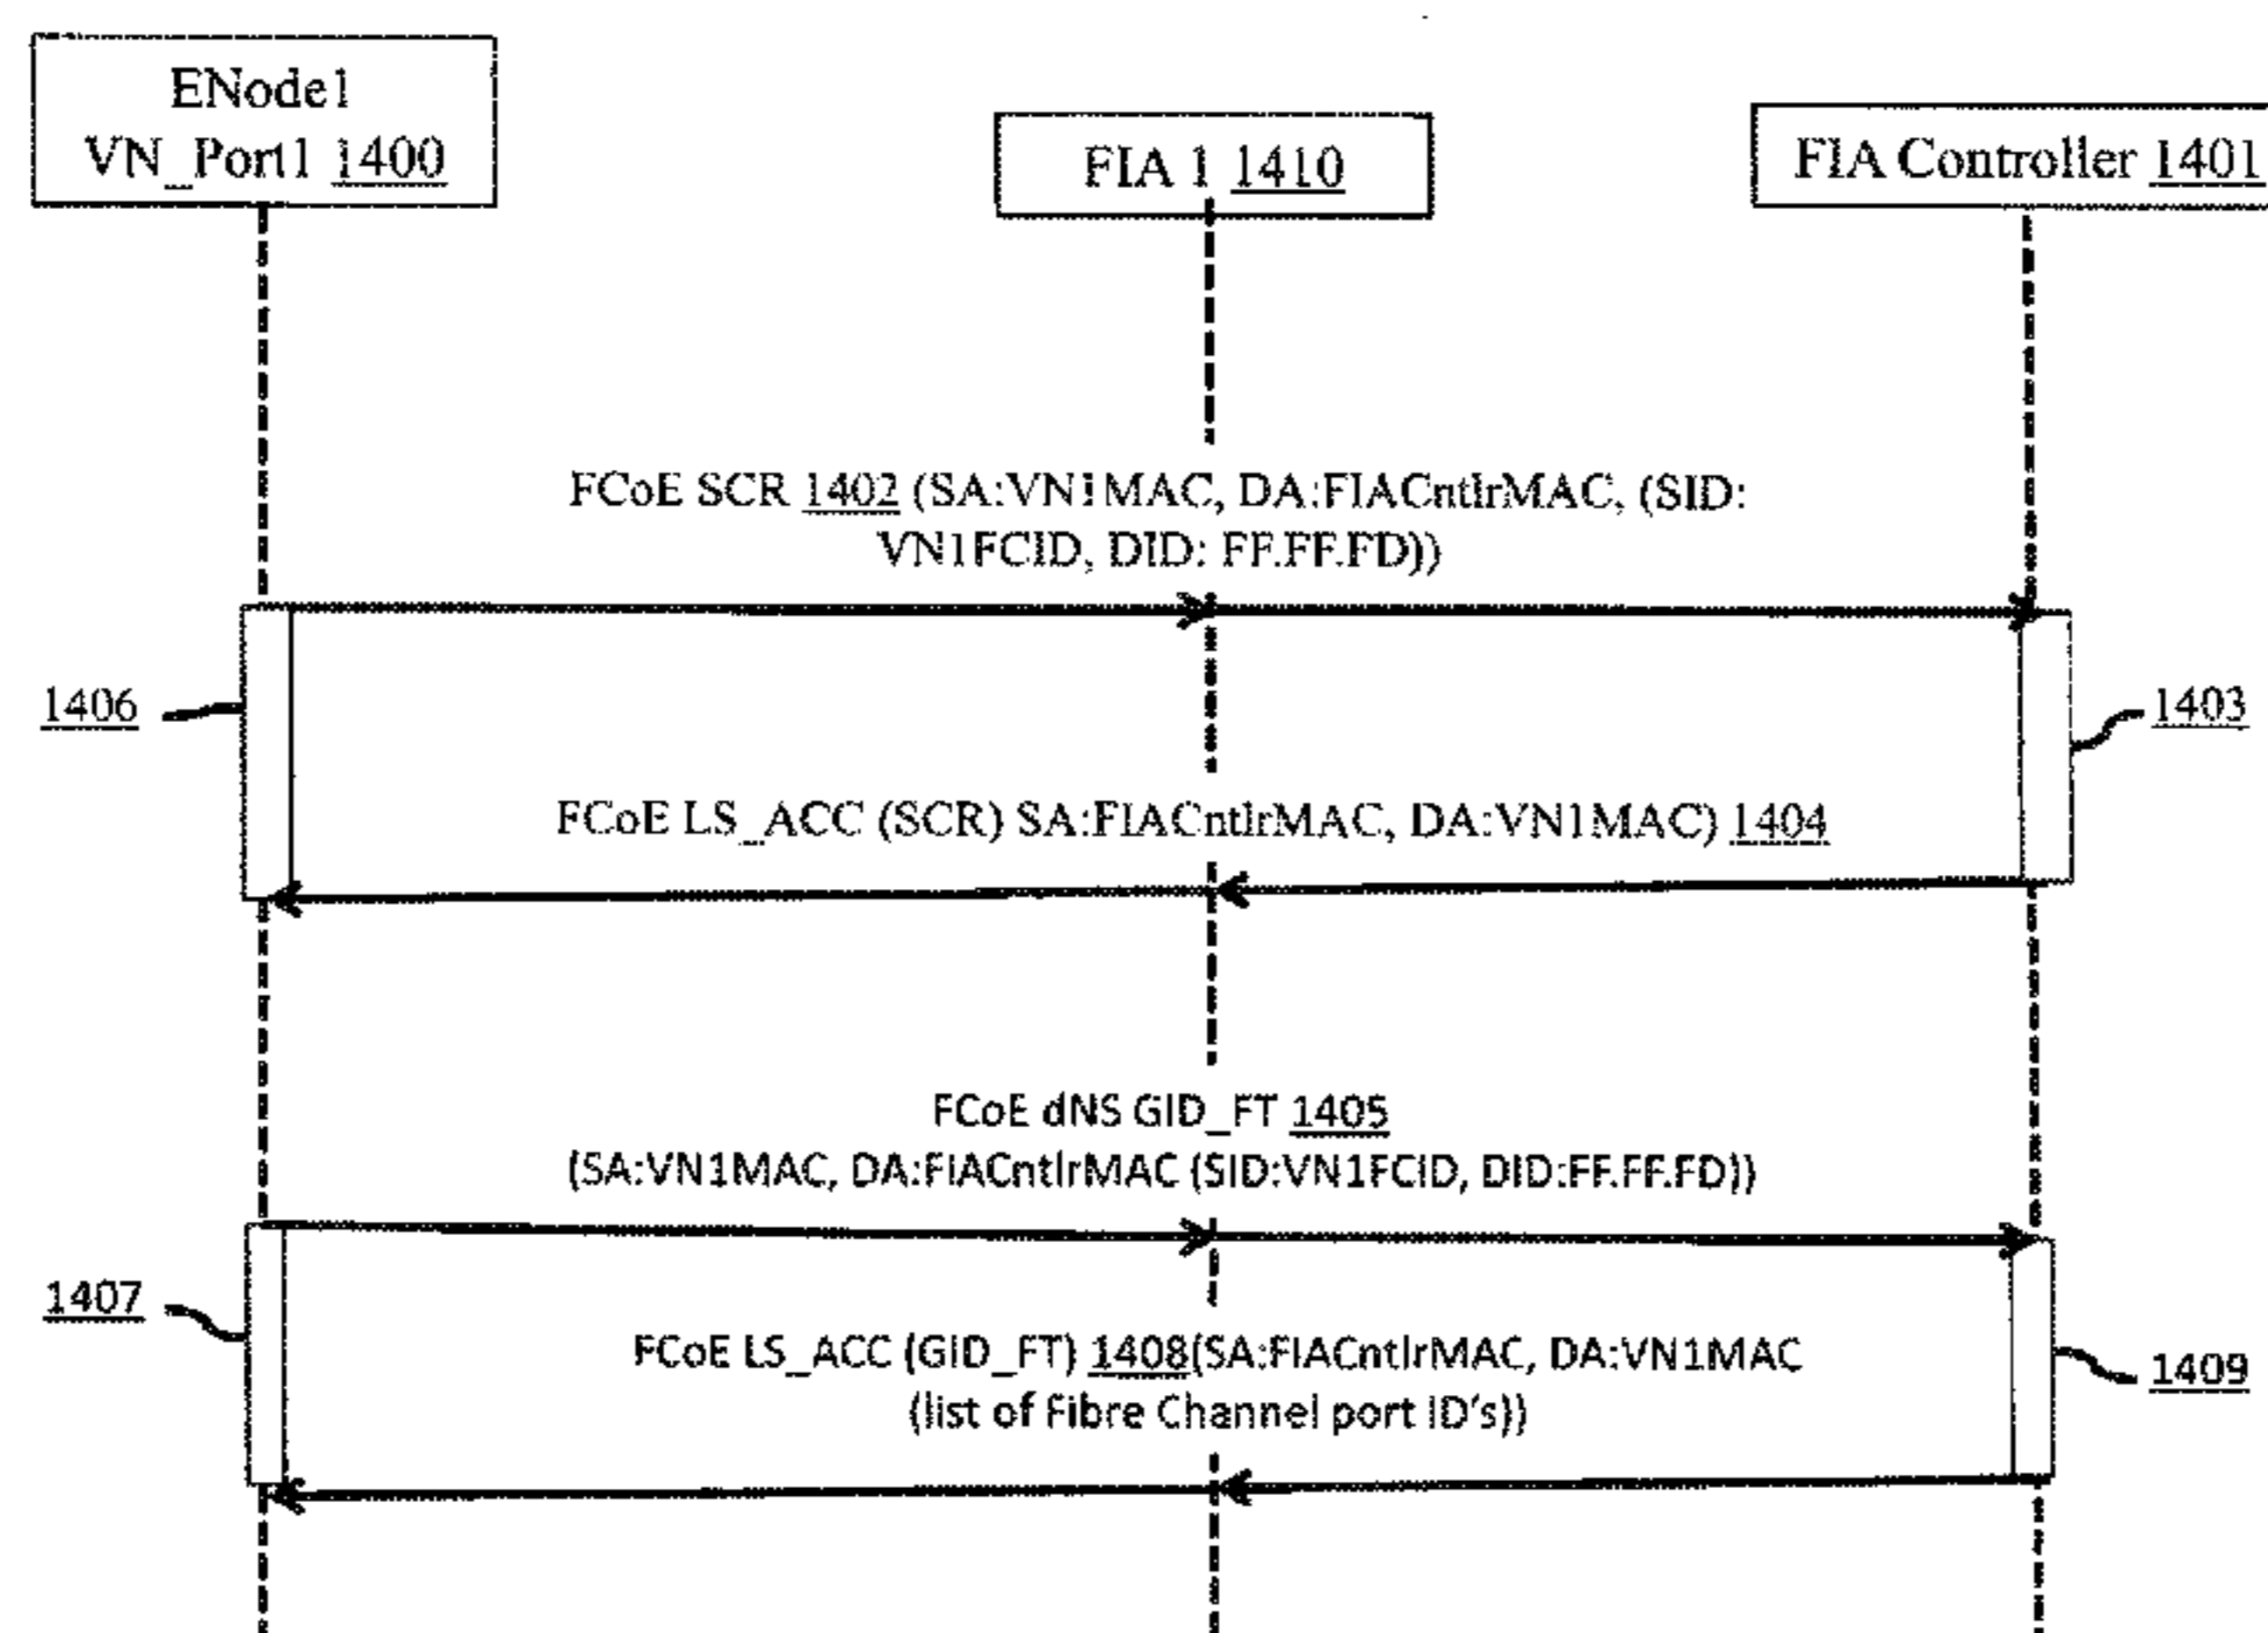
ENode1 VN_Port1 1400

FIA 1 1410

FIA Controller 1401

FCoE SCR 1402 (SA:VN1MAC, DA:FIACntlrMAC, (SID: VN1FCID, DID: FF.FF.FD))

1406

1403

FCoE LS_ACC (SCR) SA:FIACntlrMAC, DA:VN1MAC) 1404

FCoE dNS GID_FT 1405 (SA:VN1MAC, DA:FIACntlrMAC (SID:VN1FCID, DID:FF.FF.FD))

1407

FCoE LS_ACC (GID_FT) 1408(SA:FIACntlrMAC, DA:VN1MAC (list of Fibre Channel port ID's))

1409